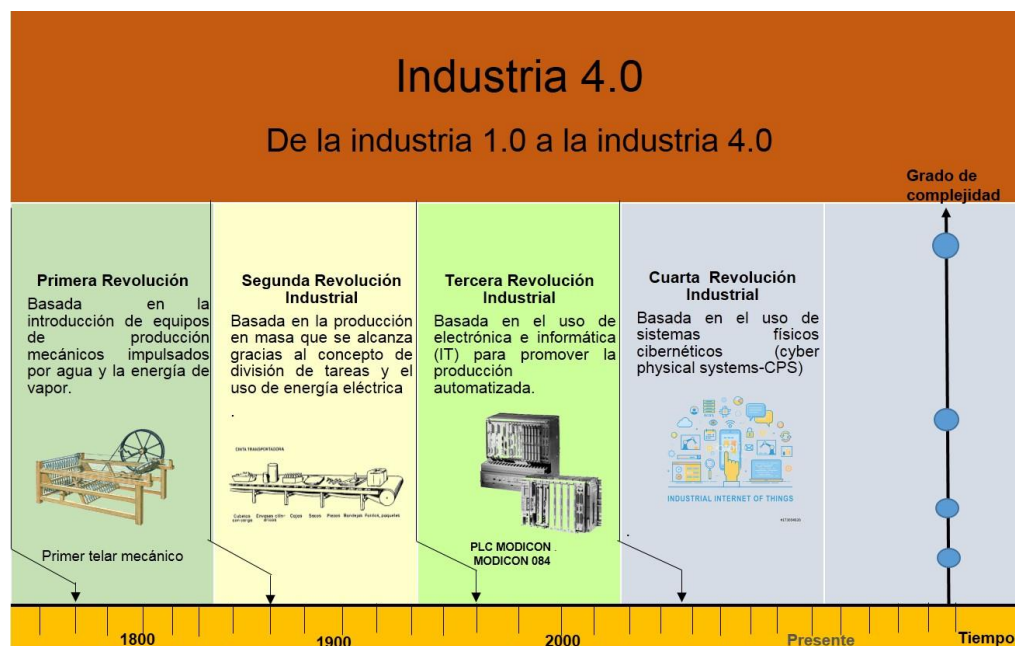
Industria 4.0

De la industria 1.0 a la industria 4.0

Grado de complejidad

Primera Revolución

Basada en la introducción de equipos de producción mecánicos impulsados por agua y la energía de vapor.

Segunda Revolución Industrial

Basada en la producción en masa que se alcanza gracias al concepto de división de tareas y el uso de energía eléctrica

.

CINTA TRANSPORTADORA

Tercera Revolución Industrial

Basada en el uso de electrónica e informática (IT) para promover la producción automatizada.

Cuarta Revolución Industrial

Basada en el uso de sistemas físicos cibernéticos (cyber physical systems-CPS)

INDUSTRIAL INTERNET OF THINGS

Primer telar mecánico

PLC MODICON MODICON 084

1800

1900

2000

Presente

Tiempo